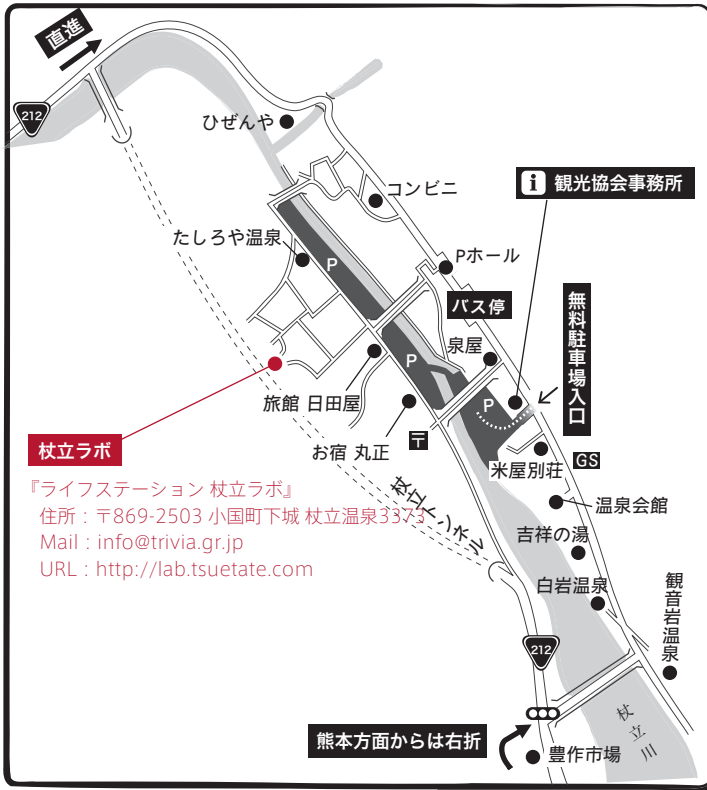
直進

212

ひぜんや

コンビニ

観光協会事務所

たしろや温泉

P

Pホール

バス停

無料駐車場入口

P

泉屋

P

旅館 日田屋

お宿 丸正

〒

GS

米屋別荘

杖立ラボ

温泉会館

『ライフステーション 杖立ラボ』
住所：〒869-2503 小国町下城 杖立温泉3373
Mail：info@trivia.gr.jp
URL：http://lab.tsuetate.com

杖立トンネル

吉祥の湯

白岩温泉

観音岩温泉

212

杖立川

熊本方面からは右折

豊作市場